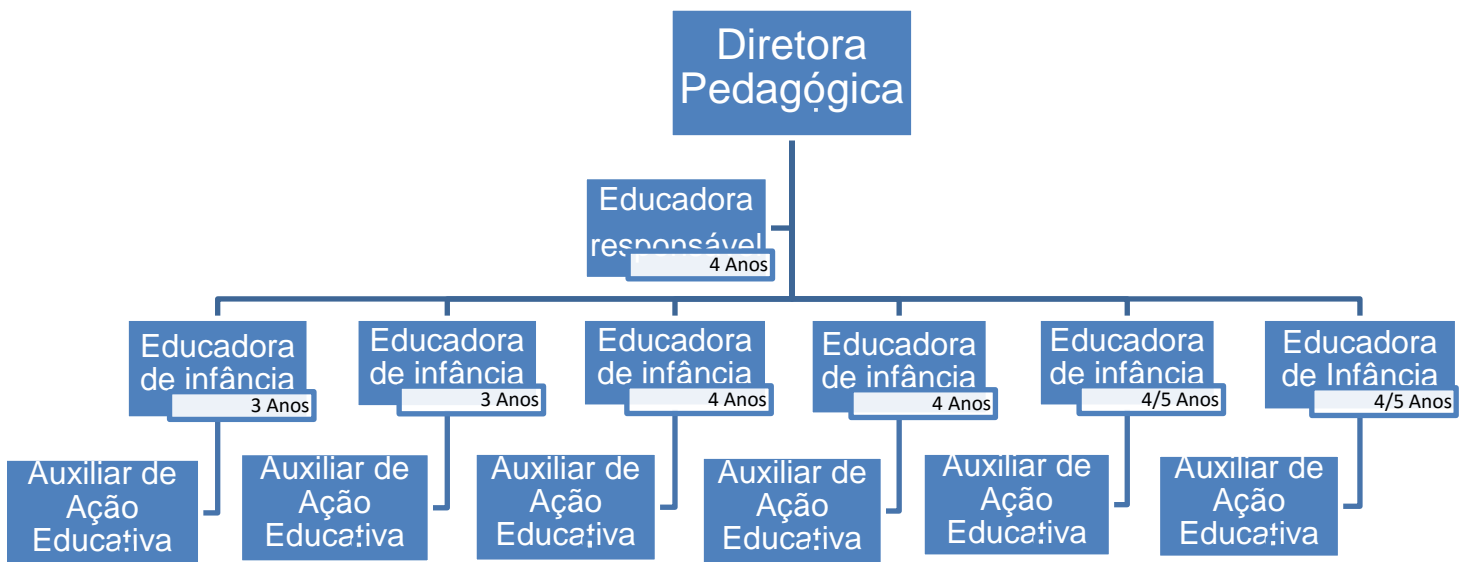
Diretora Pedagógica

Educadora responsável
4 Anos

Educadora de infância
3 Anos

Educadora de infância
3 Anos

Educadora de infância
4 Anos

Educadora de infância
4 Anos

Educadora de infância
4/5 Anos

Educadora de Infância
4/5 Anos

Auxiliar de Ação Educativa

Auxiliar de Ação Educativa

Auxiliar de Ação Educativa

Auxiliar de Ação Educativa

Auxiliar de Ação Educativa

Auxiliar de Ação Educativa